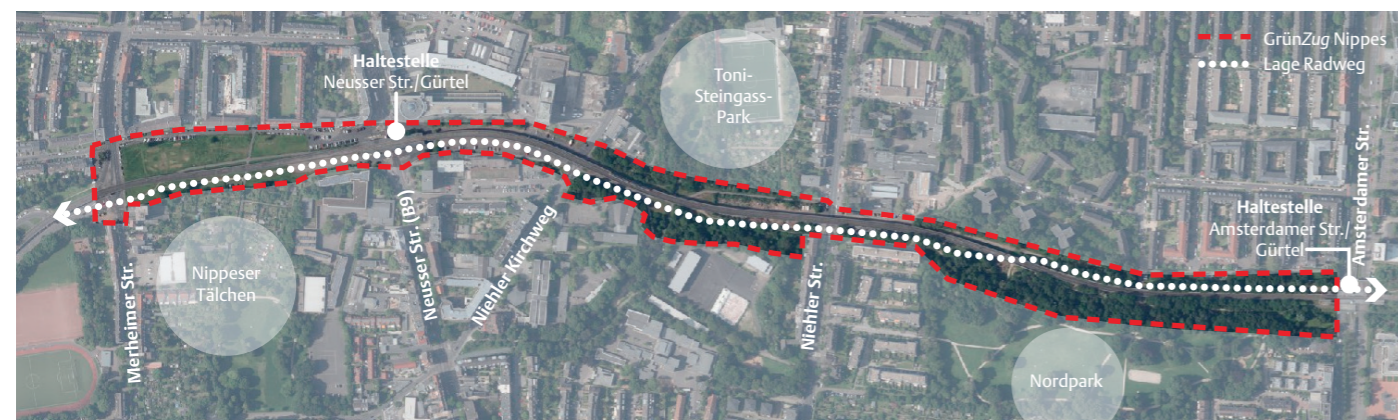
Haltestelle
Neusser Str./Gürtel

Toni-Steingass-Park

GrünZug Nippes
Lage Radweg

Amsterdamer Str.

Haltestelle
Amsterdamer Str./Gürtel

Nippeser Tälchen

Merheimer Str.

Neusser Str. (B9)

Niehler Kirchweg

Niehler Str.

Nordpark